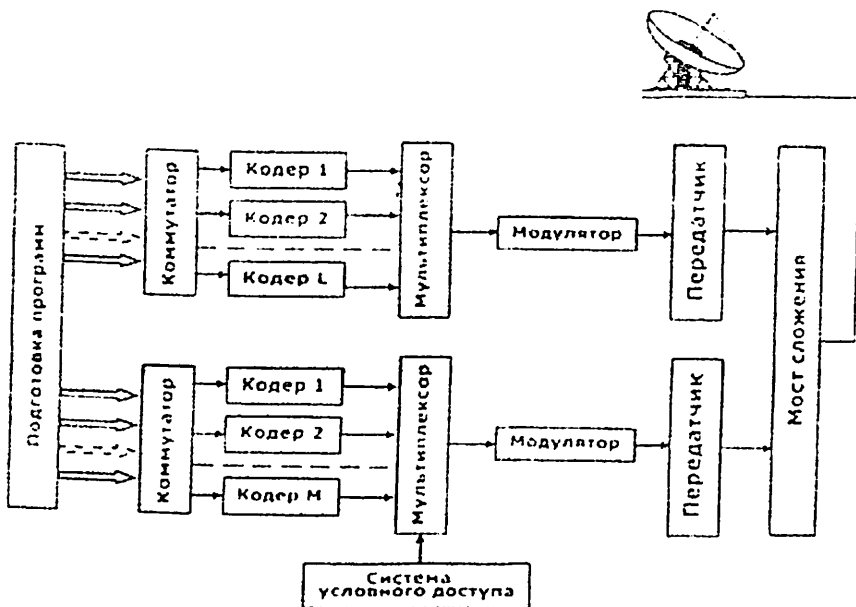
Подготовка программ

Коммутатор

Кодер 1

Кодер 2

Кодер L

Мультиплексор

Модулятор

Передатчик

Коммутатор

Кодер 1

Кодер 2

Кодер М

Мультиплексор

Модулятор

Передатчик

Мост сложения

Система условного доступа